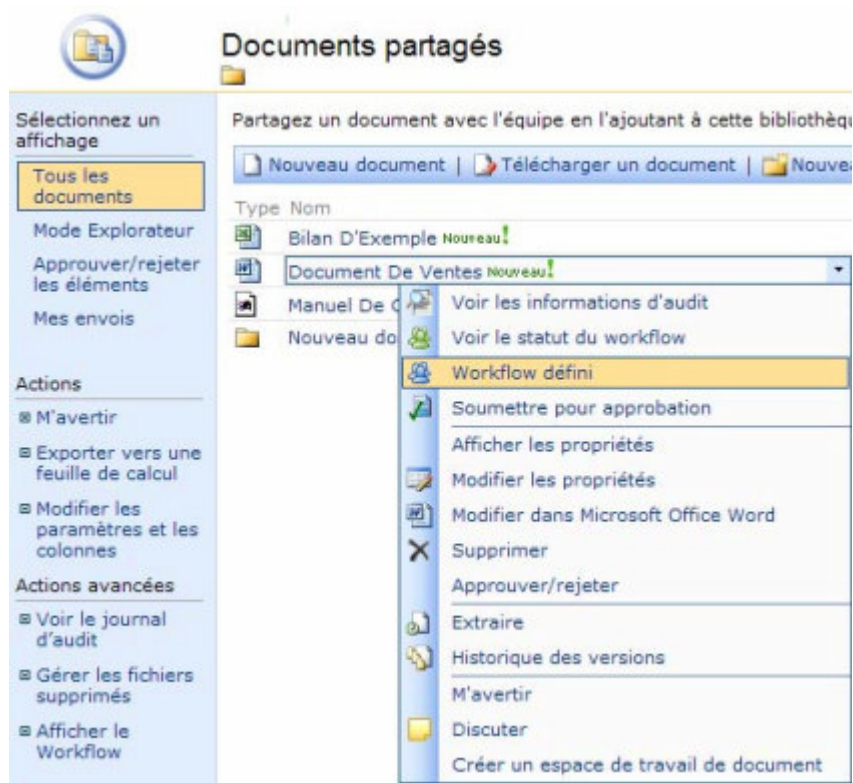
Documents partagés

Sélectionnez un affichage

Tous les documents

Mode Explorateur

Approuver/rejeter les éléments

Mes envois

Actions

M'avertir

Exporter vers une feuille de calcul

Modifier les paramètres et les colonnes

Actions avancées

Voir le journal d'audit

Gérer les fichiers supprimés

Afficher le Workflow

Partagez un document avec l'équipe en l'ajoutant à cette bibliothèq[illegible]

Nouveau document | Télécharger un document | Nouvea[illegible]

Type Nom

Bilan D'Exemple Nouveau!

Document De Ventes Nouveau!

Manuel De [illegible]

Nouveau do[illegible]

Voir les informations d'audit

Voir le statut du workflow

Workflow défini

Soumettre pour approbation

Afficher les propriétés

Modifier les propriétés

Modifier dans Microsoft Office Word

Supprimer

Approuver/rejeter

Extraire

Historique des versions

M'avertir

Discuter

Créer un espace de travail de document